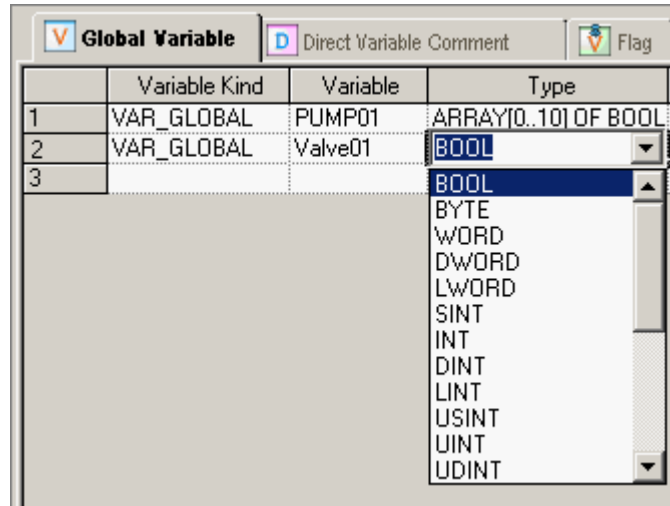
V Global Variable | D Direct Variable Comment | V Flag

| | Variable Kind | Variable | Type |
|---|---|---|---|
| 1 | VAR_GLOBAL | PUMP01 | ARRAY[0..10] OF BOOL |
| 2 | VAR_GLOBAL | Valve01 | BOOL |
| 3 | | | |

BOOL
BYTE
WORD
DWORD
LWORD
SINT
INT
DINT
LINT
USINT
UINT
UDINT